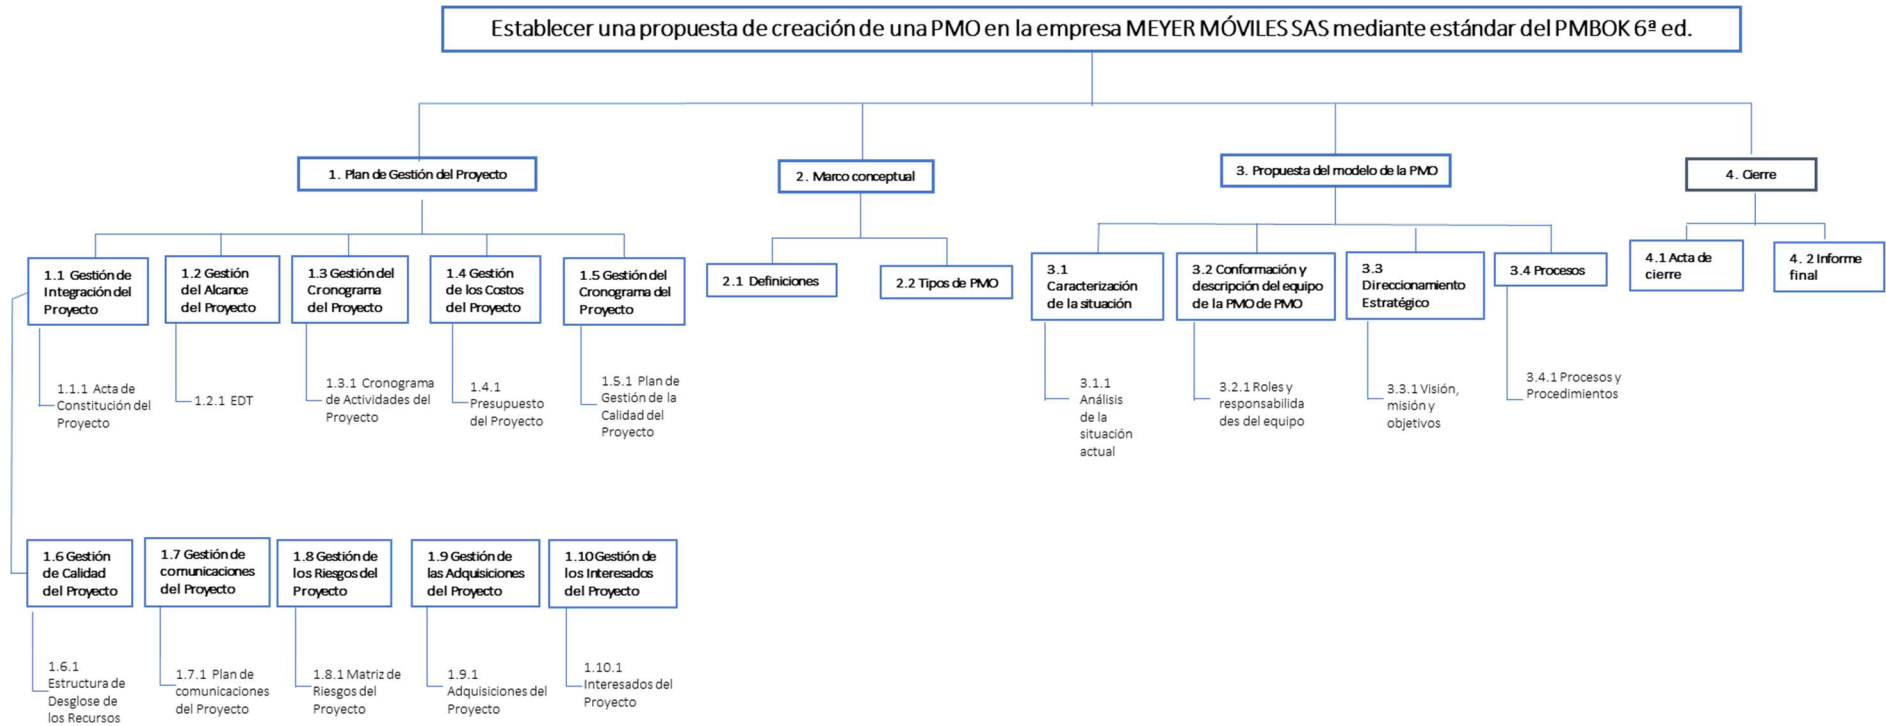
Establecer una propuesta de creación de una PMO en la empresa MEYER MÓVILES SAS mediante estándar del PMBOK 6ª ed.

1. Plan de Gestión del Proyecto

1.1 Gestión de Integración del Proyecto

1.1.1 Acta de Constitución del Proyecto

1.2 Gestión del Alcance del Proyecto

1.2.1 EDT

1.3 Gestión del Cronograma del Proyecto

1.3.1 Cronograma de Actividades del Proyecto

1.4 Gestión de los Costos del Proyecto

1.4.1 Presupuesto del Proyecto

1.5 Gestión del Cronograma del Proyecto

1.5.1 Plan de Gestión de la Calidad del Proyecto

1.6 Gestión de Calidad del Proyecto

1.6.1 Estructura de Desglose de los Recursos

1.7 Gestión de comunicaciones del Proyecto

1.7.1 Plan de comunicaciones del Proyecto

1.8 Gestión de los Riesgos del Proyecto

1.8.1 Matriz de Riesgos del Proyecto

1.9 Gestión de las Adquisiciones del Proyecto

1.9.1 Adquisiciones del Proyecto

1.10 Gestión de los Interesados del Proyecto

1.10.1 Interesados del Proyecto

2. Marco conceptual

2.1 Definiciones

2.2 Tipos de PMO

3. Propuesta del modelo de la PMO

3.1 Caracterización de la situación

3.1.1 Análisis de la situación actual

3.2 Conformación y descripción del equipo de la PMO de PMO

3.2.1 Roles y responsabilidades del equipo

3.3 Direccionamiento Estratégico

3.3.1 Visión, misión y objetivos

3.4 Procesos

3.4.1 Procesos y Procedimientos

4. Cierre

4.1 Acta de cierre

4. 2 Informe final